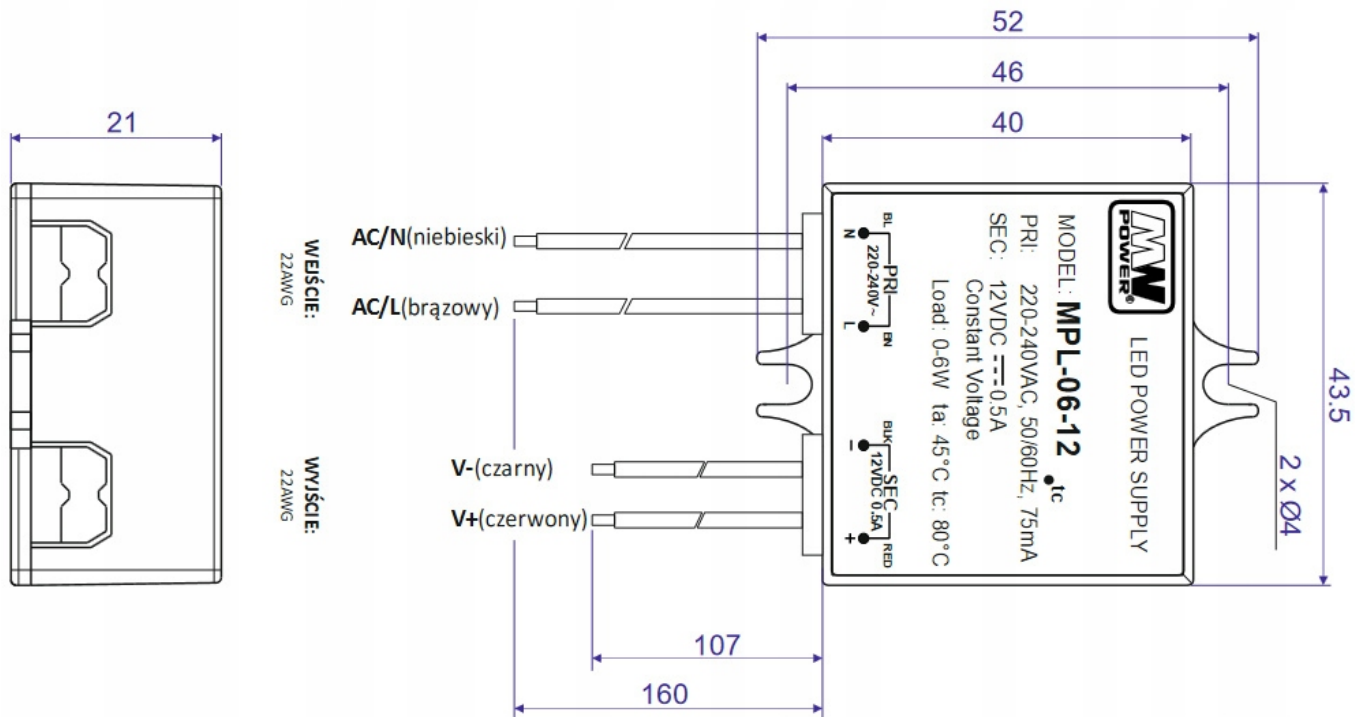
21

52

46

40

WEJŚCIE:
22AWG

WYJŚCIE:
22AWG

AC/N(niebieski)

AC/L(brązowy)

V-(czarny)

V+(czerwony)

MW POWER

LED POWER SUPPLY

MODEL: MPL-06-12 $\bullet_{tc}$

PRI: 220-240VAC, 50/60Hz, 75mA

SEC: 12VDC ⎓ 0.5A

Constant Voltage

Load: 0-6W ta: 45°C tc: 80°C

BL
N
PRI
220-240V~
L
BN

BLK
−
SEC
12VDC 0.5A
+
RED

43.5

2 x Ø4

107

160